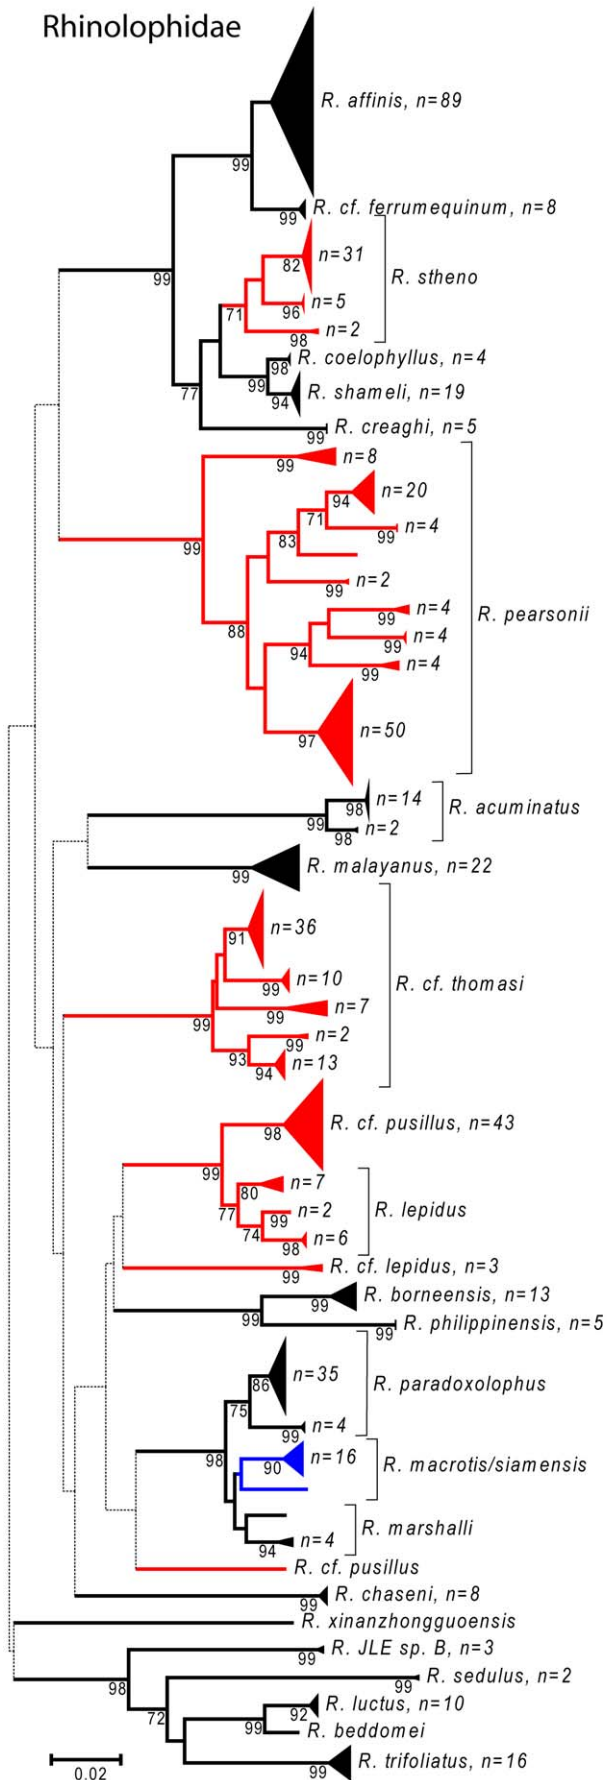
Rhinolophidae

R. affinis, n=89
99
99 R. cf. ferrumequinum, n=8
99
82 n=31
96 n=5
71
98 n=2
R. stheno
98 R. coelophyllus, n=4
99
94 R. shameli, n=19
77
99 R. creaghi, n=5
99 n=8
94 n=20
71
99 n=4
83
99
99 n=2
88
99 n=4
99 n=4
94
99 n=4
97 n=50
R. pearsonii
98 n=14
99 n=2
98
R. acuminatus
99 R. malayanus, n=22
91 n=36
99 n=10
99
99 n=7
n=2
93
94 n=13
R. cf. thomasi
98 R. cf. pusillus, n=43
99
80 n=7
77
99 n=2
74
98 n=6
R. lepidus
99 R. cf. lepidus, n=3
99 R. borneensis, n=13
99
99 R. philippinensis, n=5
86 n=35
75
99 n=4
R. paradoxolophus
98
90 n=16
R. macrotis/siamensis
R. marshalli
94 n=4
R. cf. pusillus
99 R. chaseni, n=8
R. xinanzhongguoensis
99 R. JLE sp. B, n=3
98
99 R. sedulus, n=2
72
92 R. luctus, n=10
99 R. beddomei
99 R. trifoliatus, n=16
0.02